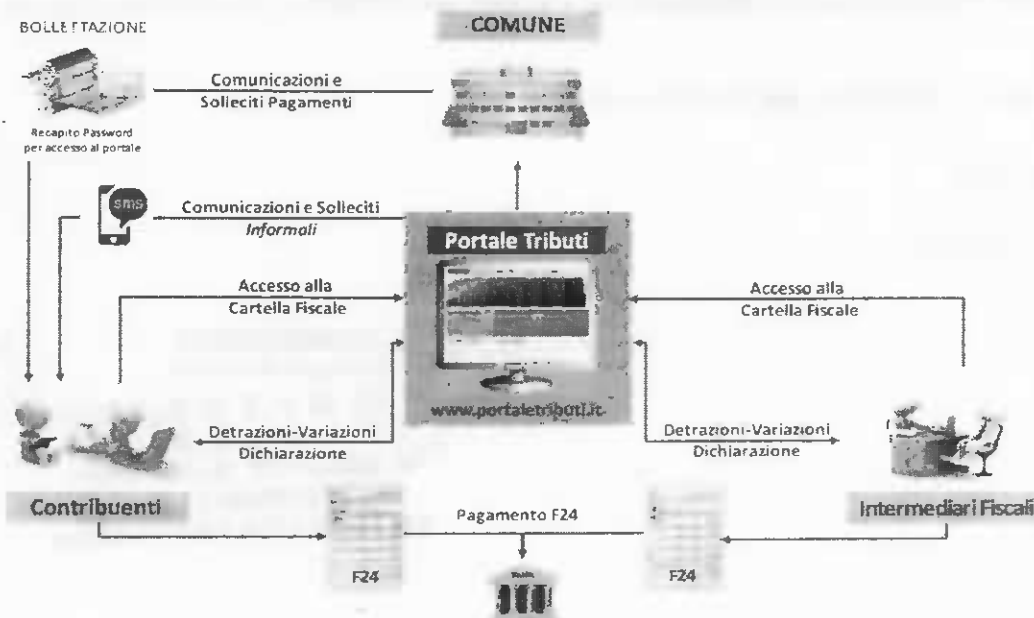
BOLLETTAZIONE

COMUNE

Comunicazioni e Solleciti Pagamenti

Recapito Password per accesso al portale

sms

Comunicazioni e Solleciti Informali

Portale Tributi

Accesso alla Cartella Fiscale

Accesso alla Cartella Fiscale

www.portaletributi.it

Detrazioni-Variazioni Dichiarazione

Detrazioni-Variazioni Dichiarazione

Contribuenti

Intermediari Fiscali

Pagamento F24

F24

F24